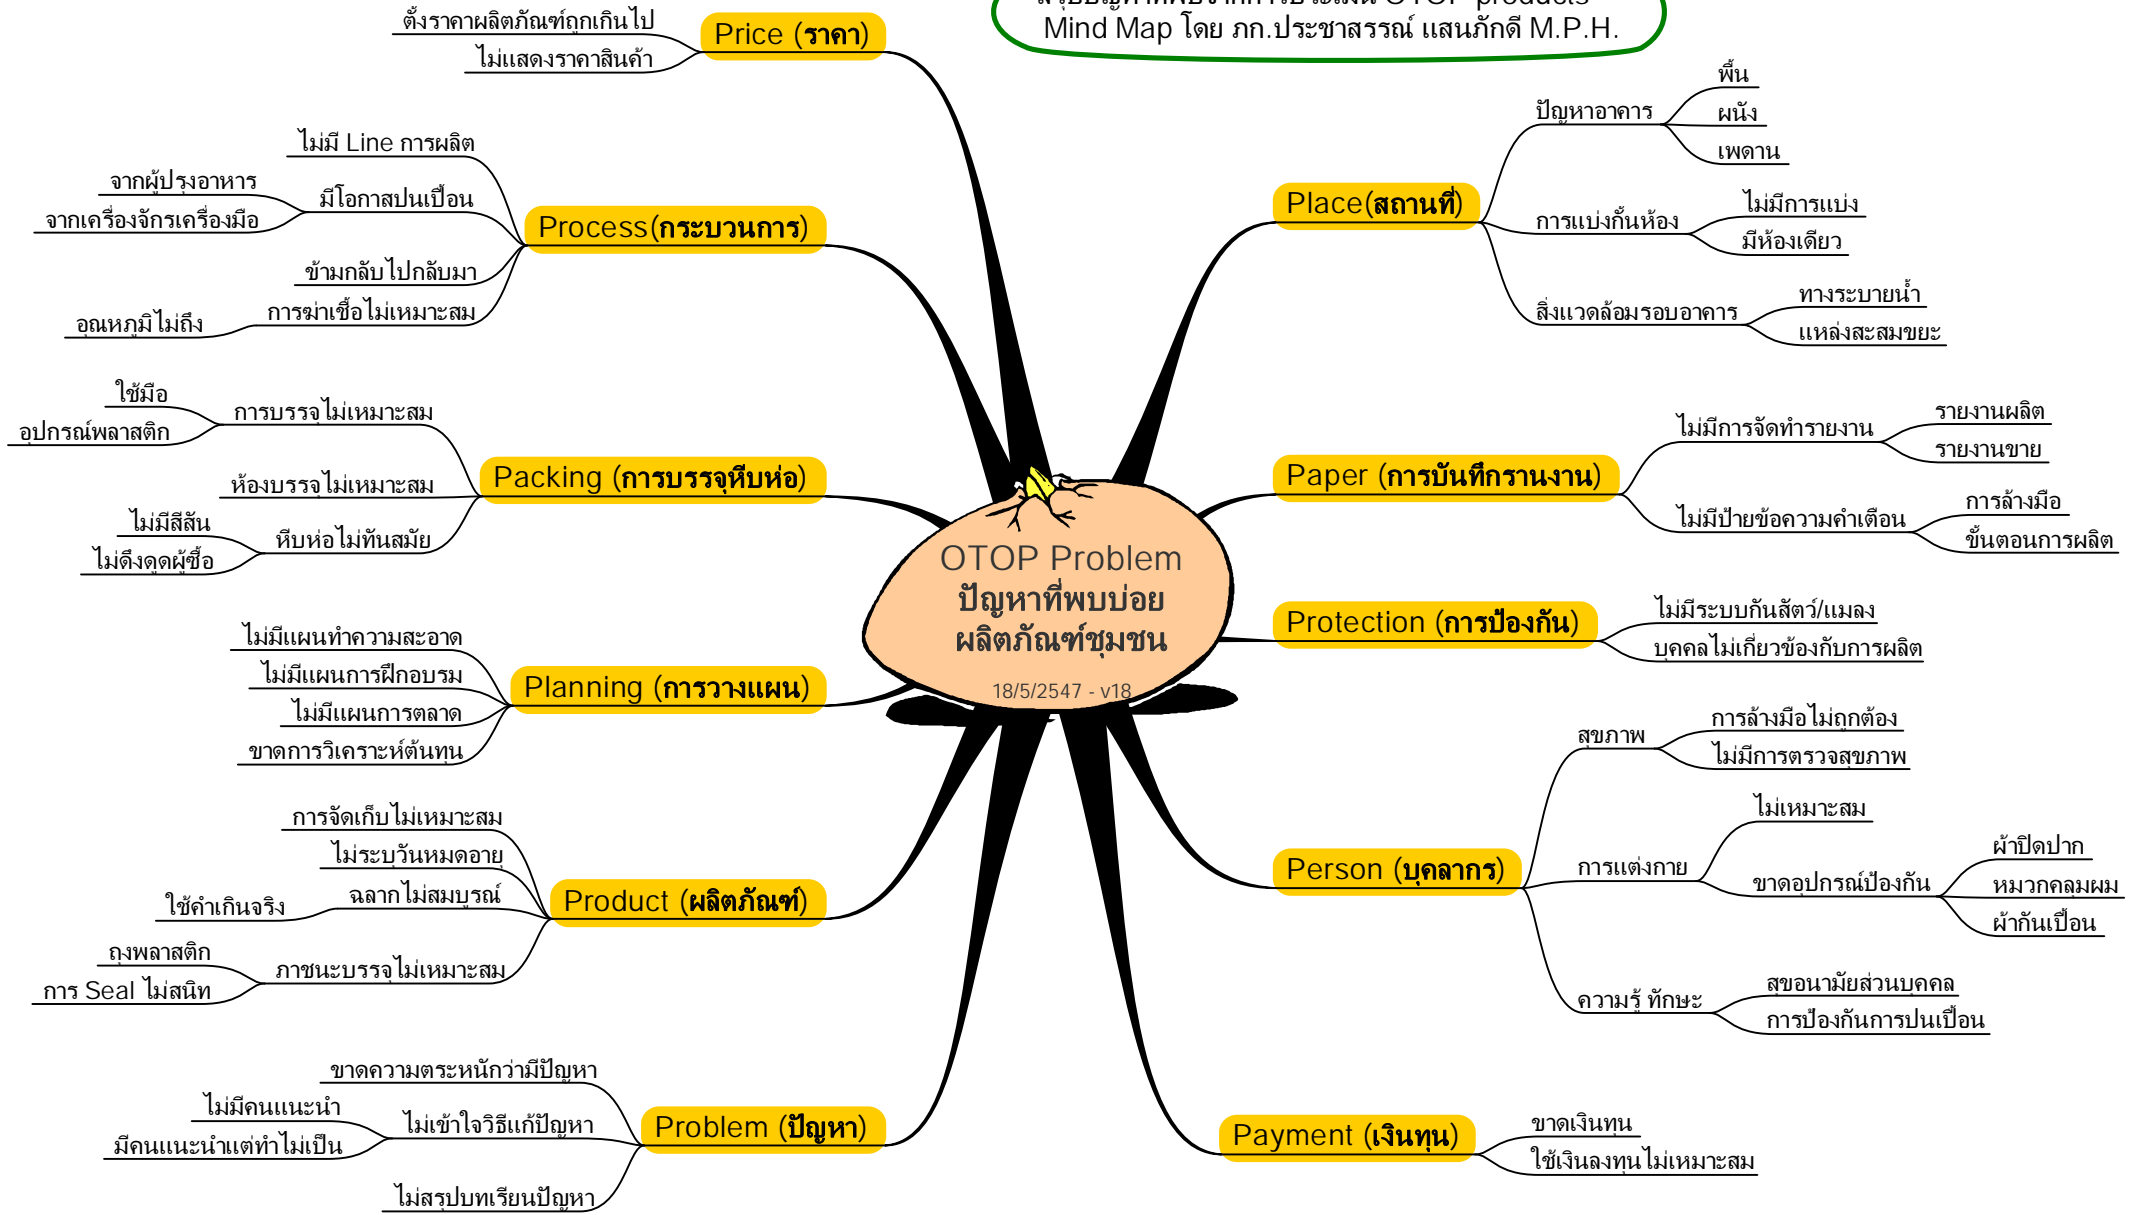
Mind Map โดย ภก.ประชาสรรณ์ แสนภักดี M.P.H.

OTOP Problem
ปัญหาที่พบบ่อย
ผลิตภัณฑ์ชุมชน
18/5/2547 - v18

Price (ราคา)
ตั้งราคาผลิตภัณฑ์ถูกเกินไป
ไม่แสดงราคาสินค้า

Process(กระบวนการ)
ไม่มี Line การผลิต
มีโอกาสปนเปื้อน
จากผู้ปรุงอาหาร
จากเครื่องจักรเครื่องมือ
ข้ามกลับไปกลับมา
การฆ่าเชื้อไม่เหมาะสม
อุณหภูมิไม่ถึง

Packing (การบรรจุหีบห่อ)
การบรรจุไม่เหมาะสม
ใช้มือ
อุปกรณ์พลาสติก
ห้องบรรจุไม่เหมาะสม
หีบห่อไม่ทันสมัย
ไม่มีสีสัน
ไม่ดึงดูดผู้ซื้อ

Planning (การวางแผน)
ไม่มีแผนทำความสะอาด
ไม่มีแผนการฝึกอบรม
ไม่มีแผนการตลาด
ขาดการวิเคราะห์ต้นทุน

Product (ผลิตภัณฑ์)
การจัดเก็บไม่เหมาะสม
ไม่ระบุวันหมดอายุ
ฉลากไม่สมบูรณ์
ใช้คำเกินจริง
ภาชนะบรรจุไม่เหมาะสม
ถุงพลาสติก
การ Seal ไม่สนิท

Problem (ปัญหา)
ขาดความตระหนักว่ามีปัญหา
ไม่เข้าใจวิธีแก้ปัญหา
ไม่มีคนแนะนำ
มีคนแนะนำแต่ทำไม่เป็น
ไม่สรุปบทเรียนปัญหา

Place(สถานที่)
ปัญหาอาคาร
พื้น
ผนัง
เพดาน
การแบ่งกั้นห้อง
ไม่มีการแบ่ง
มีห้องเดียว
สิ่งแวดล้อมรอบอาคาร
ทางระบายน้ำ
แหล่งสะสมขยะ

Paper (การบันทึกรายงาน)
ไม่มีการจัดทำรายงาน
รายงานผลิต
รายงานขาย
ไม่มีป้ายข้อความคำเตือน
การล้างมือ
ขั้นตอนการผลิต

Protection (การป้องกัน)
ไม่มีระบบกันสัตว์/แมลง
บุคคลไม่เกี่ยวข้องกับการผลิต

Person (บุคลากร)
สุขภาพ
การล้างมือไม่ถูกต้อง
ไม่มีการตรวจสุขภาพ
การแต่งกาย
ไม่เหมาะสม
ขาดอุปกรณ์ป้องกัน
ผ้าปิดปาก
หมวกคลุมผม
ผ้ากันเปื้อน
ความรู้ ทักษะ
สุขอนามัยส่วนบุคคล
การป้องกันการปนเปื้อน

Payment (เงินทุน)
ขาดเงินทุน
ใช้เงินลงทุนไม่เหมาะสม